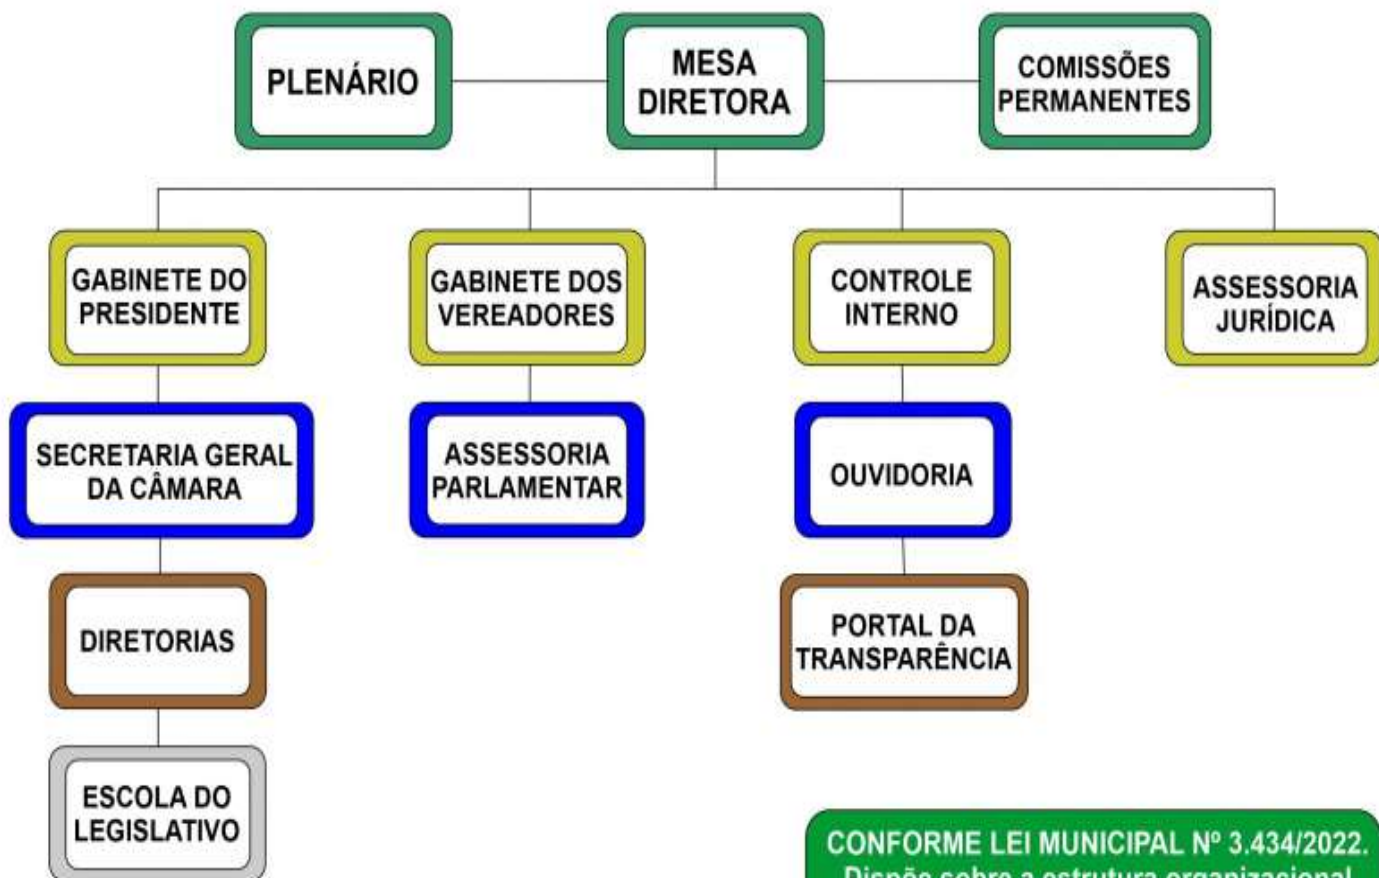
PLENÁRIO

MESA DIRETORA

COMISSÕES PERMANENTES

GABINETE DO PRESIDENTE

GABINETE DOS VEREADORES

CONTROLE INTERNO

ASSESSORIA JURÍDICA

SECRETARIA GERAL DA CÂMARA

ASSESSORIA PARLAMENTAR

OUVIDORIA

DIRETORIAS

PORTAL DA TRANSPARÊNCIA

ESCOLA DO LEGISLATIVO

CONFORME LEI MUNICIPAL Nº 3.434/2022.
Dispõe sobre a estrutura organizacional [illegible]